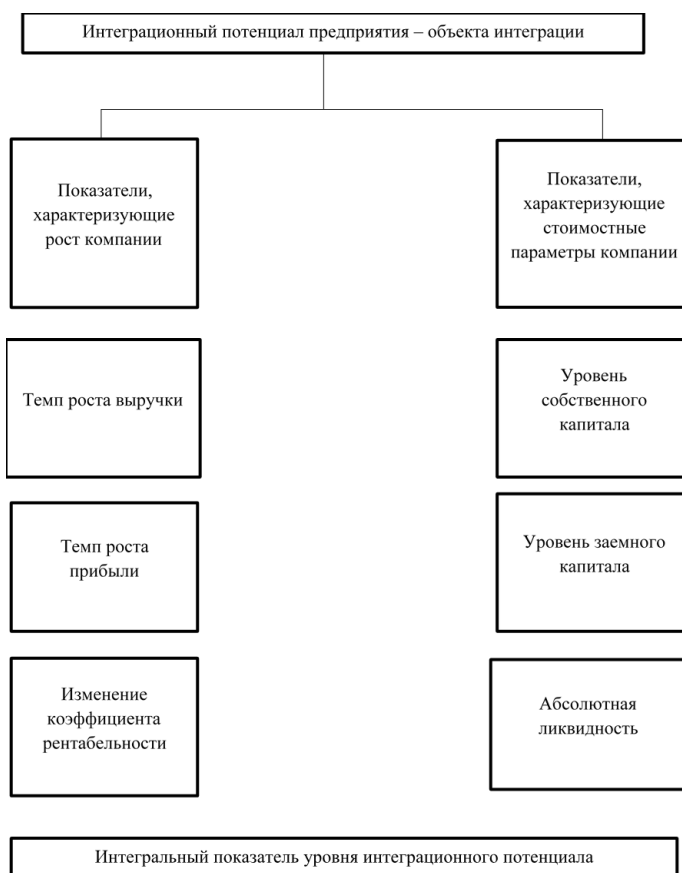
Интеграционный потенциал предприятия – объекта интеграции

Показатели, характеризующие рост компании

Темп роста выручки

Темп роста прибыли

Изменение коэффициента рентабельности

Показатели, характеризующие стоимостные параметры компании

Уровень собственного капитала

Уровень заемного капитала

Абсолютная ликвидность

Интегральный показатель уровня интеграционного потенциала